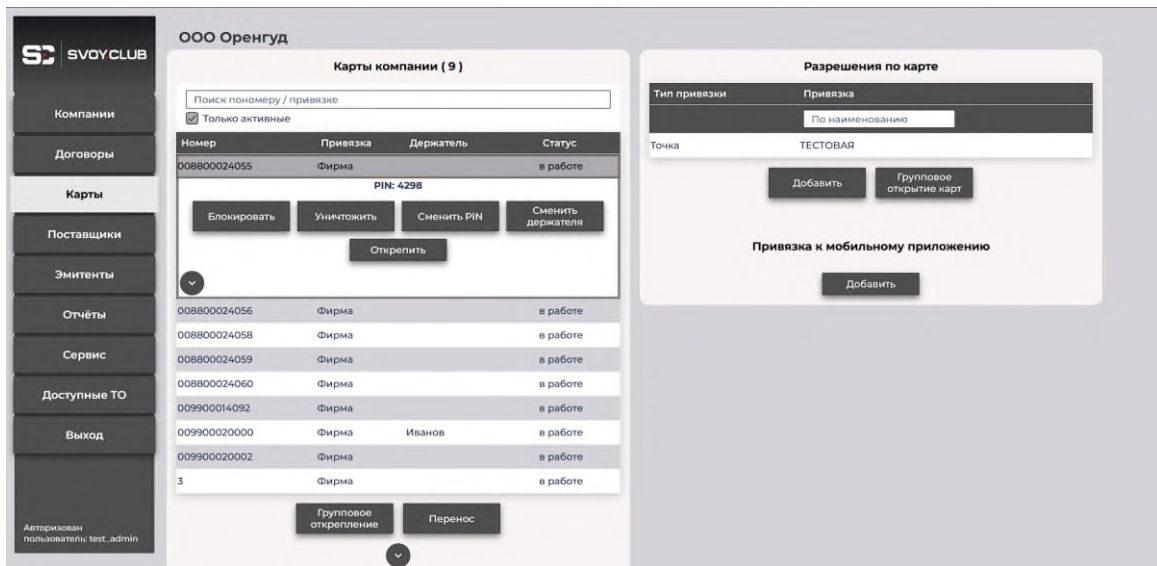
SC SVOYCLUB

Компании
Договоры
Карты
Поставщики
Эмитенты
Отчёты
Сервис
Доступные ТО
Выход

Авторизован пользователь: test_admin

ООО Оренгуд

Карты компании ( 9 )

Поиск пономеру / привязке
Только активные

| Номер | Привязка | Держатель | Статус |
|---|---|---|---|
| 008800024055 | Фирма | | в работе |

PIN: 4298

Блокировать
Уничтожить
Сменить PIN
Сменить держателя
Открепить

| Номер | Привязка | Держатель | Статус |
|---|---|---|---|
| 008800024056 | Фирма | | в работе |
| 008800024058 | Фирма | | в работе |
| 008800024059 | Фирма | | в работе |
| 008800024060 | Фирма | | в работе |
| 009900014092 | Фирма | | в работе |
| 009900020000 | Фирма | Иванов | в работе |
| 009900020002 | Фирма | | в работе |
| 3 | Фирма | | в работе |

Групповое открепление
Перенос

Разрешения по карте

| Тип привязки | Привязка |
|---|---|
| | По наименованию |
| Точка | ТЕСТОВАЯ |

Добавить
Групповое открытие карт

Привязка к мобильному приложению

Добавить